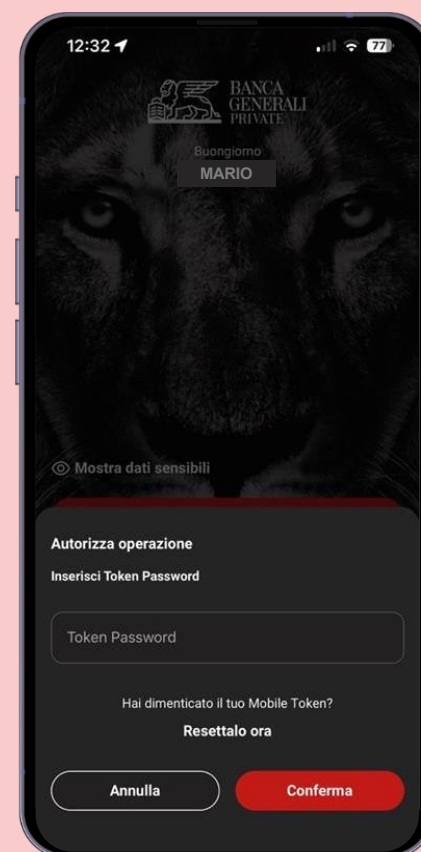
12:32

77

BANCA GENERALI PRIVATE

Buongiorno

MARIO

Mostra dati sensibili

Autorizza operazione

Inserisci Token Password

Token Password

Hai dimenticato il tuo Mobile Token?

Resettalo ora

Annulla

Conferma